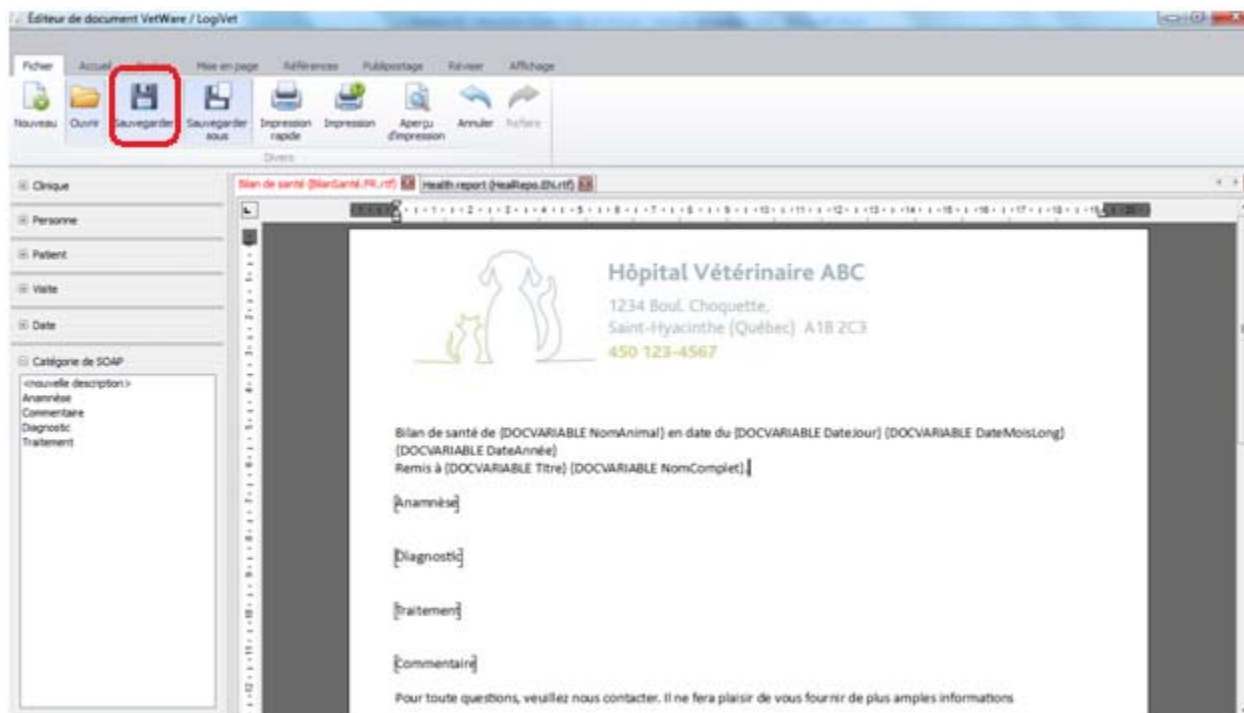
Éditeur de document VetWare / LogiVet

Fichier Accueil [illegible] Mise en page Références Publipostage Réviser Affichage

Nouveau Ouvrir Sauvegarder Sauvegarder sous Impression rapide Impression Aperçu d'impression Annuler Refaire

Divers

Clinique

Personne

Patient

Visite

Date

Catégorie de SOAP

<nouvelle description>
Anamnèse
Commentaire
Diagnostic
Traitement

Bilan de santé (BilanSanté.FR.rtf) Health report (HealRepo.EN.rtf)

Hôpital Vétérinaire ABC

1234 Boul. Choquette,
Saint-Hyacinthe (Québec) A1B 2C3
450 123-4567

Bilan de santé de {DOCVARIABLE NomAnimal} en date du {DOCVARIABLE DateJour} {DOCVARIABLE DateMoisLong} {DOCVARIABLE DateAnnée}
Remis à {DOCVARIABLE Titre} {DOCVARIABLE NomComplet}.

Anamnèse

Diagnostic

Traitement

Commentaire

Pour toute questions, veuillez nous contacter. Il ne fera plaisir de vous fournir de plus amples informations